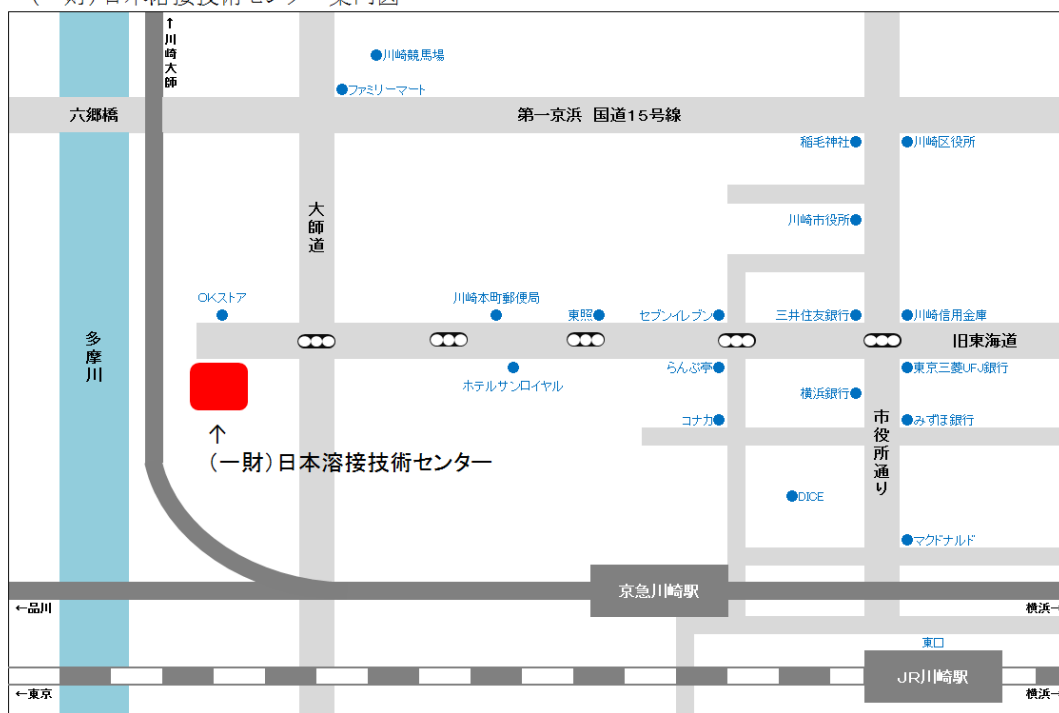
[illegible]

↑川崎大師

川崎競馬場

ファミリーマート

六郷橋

第一京浜 国道15号線

稲毛神社

川崎区役所

大師道

川崎市役所

OKストア

川崎本町郵便局

東照

セブンイレブン

三井住友銀行

川崎信用金庫

多摩川

旧東海道

ホテルサンロイヤル

らんぷ亭

東京三菱UFJ銀行

横浜銀行

コナカ

みずほ銀行

市役所通り

↑

(一財)日本溶接技術センター

DICE

マクドナルド

京急川崎駅

←品川

横浜—

東口

JR川崎駅

←東京

横浜—